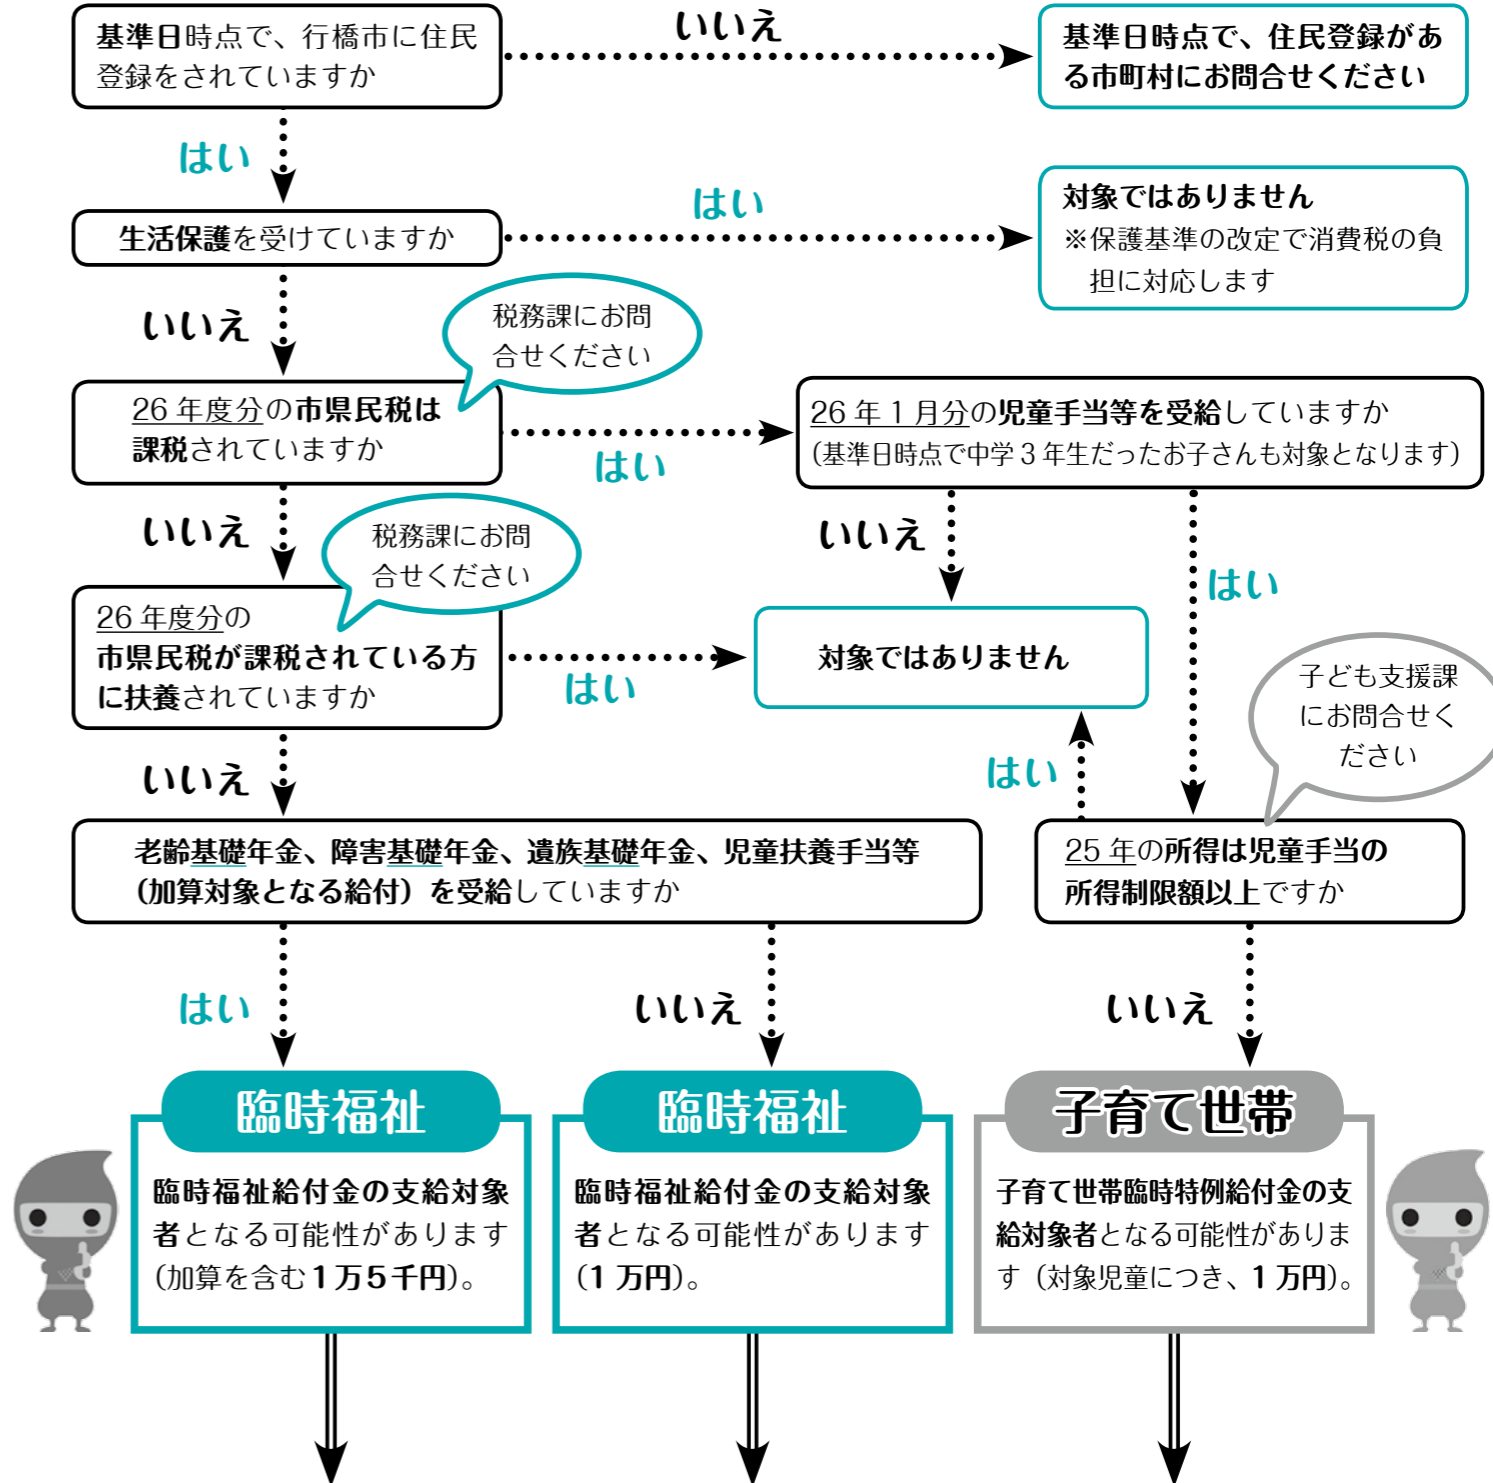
基準日時点で、行橋市に住民登録をされていますか

いいえ

基準日時点で、住民登録がある市町村にお問合せください

はい

生活保護を受けていますか

はい

対象ではありません
※保護基準の改定で消費税の負担に対応します

いいえ

税務課にお問合せください

26 年度分の市県民税は課税されていますか

はい

26 年 1 月分の児童手当等を受給していますか
(基準日時点で中学 3 年生だったお子さんも対象となります)

いいえ

税務課にお問合せください

いいえ

はい

26 年度分の市県民税が課税されている方に扶養されていますか

はい

対象ではありません

子ども支援課にお問合せください

いいえ

はい

老齢基礎年金、障害基礎年金、遺族基礎年金、児童扶養手当等(加算対象となる給付)を受給していますか

25 年の所得は児童手当の所得制限額以上ですか

はい

いいえ

いいえ

臨時福祉

臨時福祉給付金の支給対象者となる可能性があります(加算を含む 1 万 5 千円)。

臨時福祉

臨時福祉給付金の支給対象者となる可能性があります(1 万円)。

子育て世帯

子育て世帯臨時特例給付金の支給対象者となる可能性があります(対象児童につき、1 万円)。